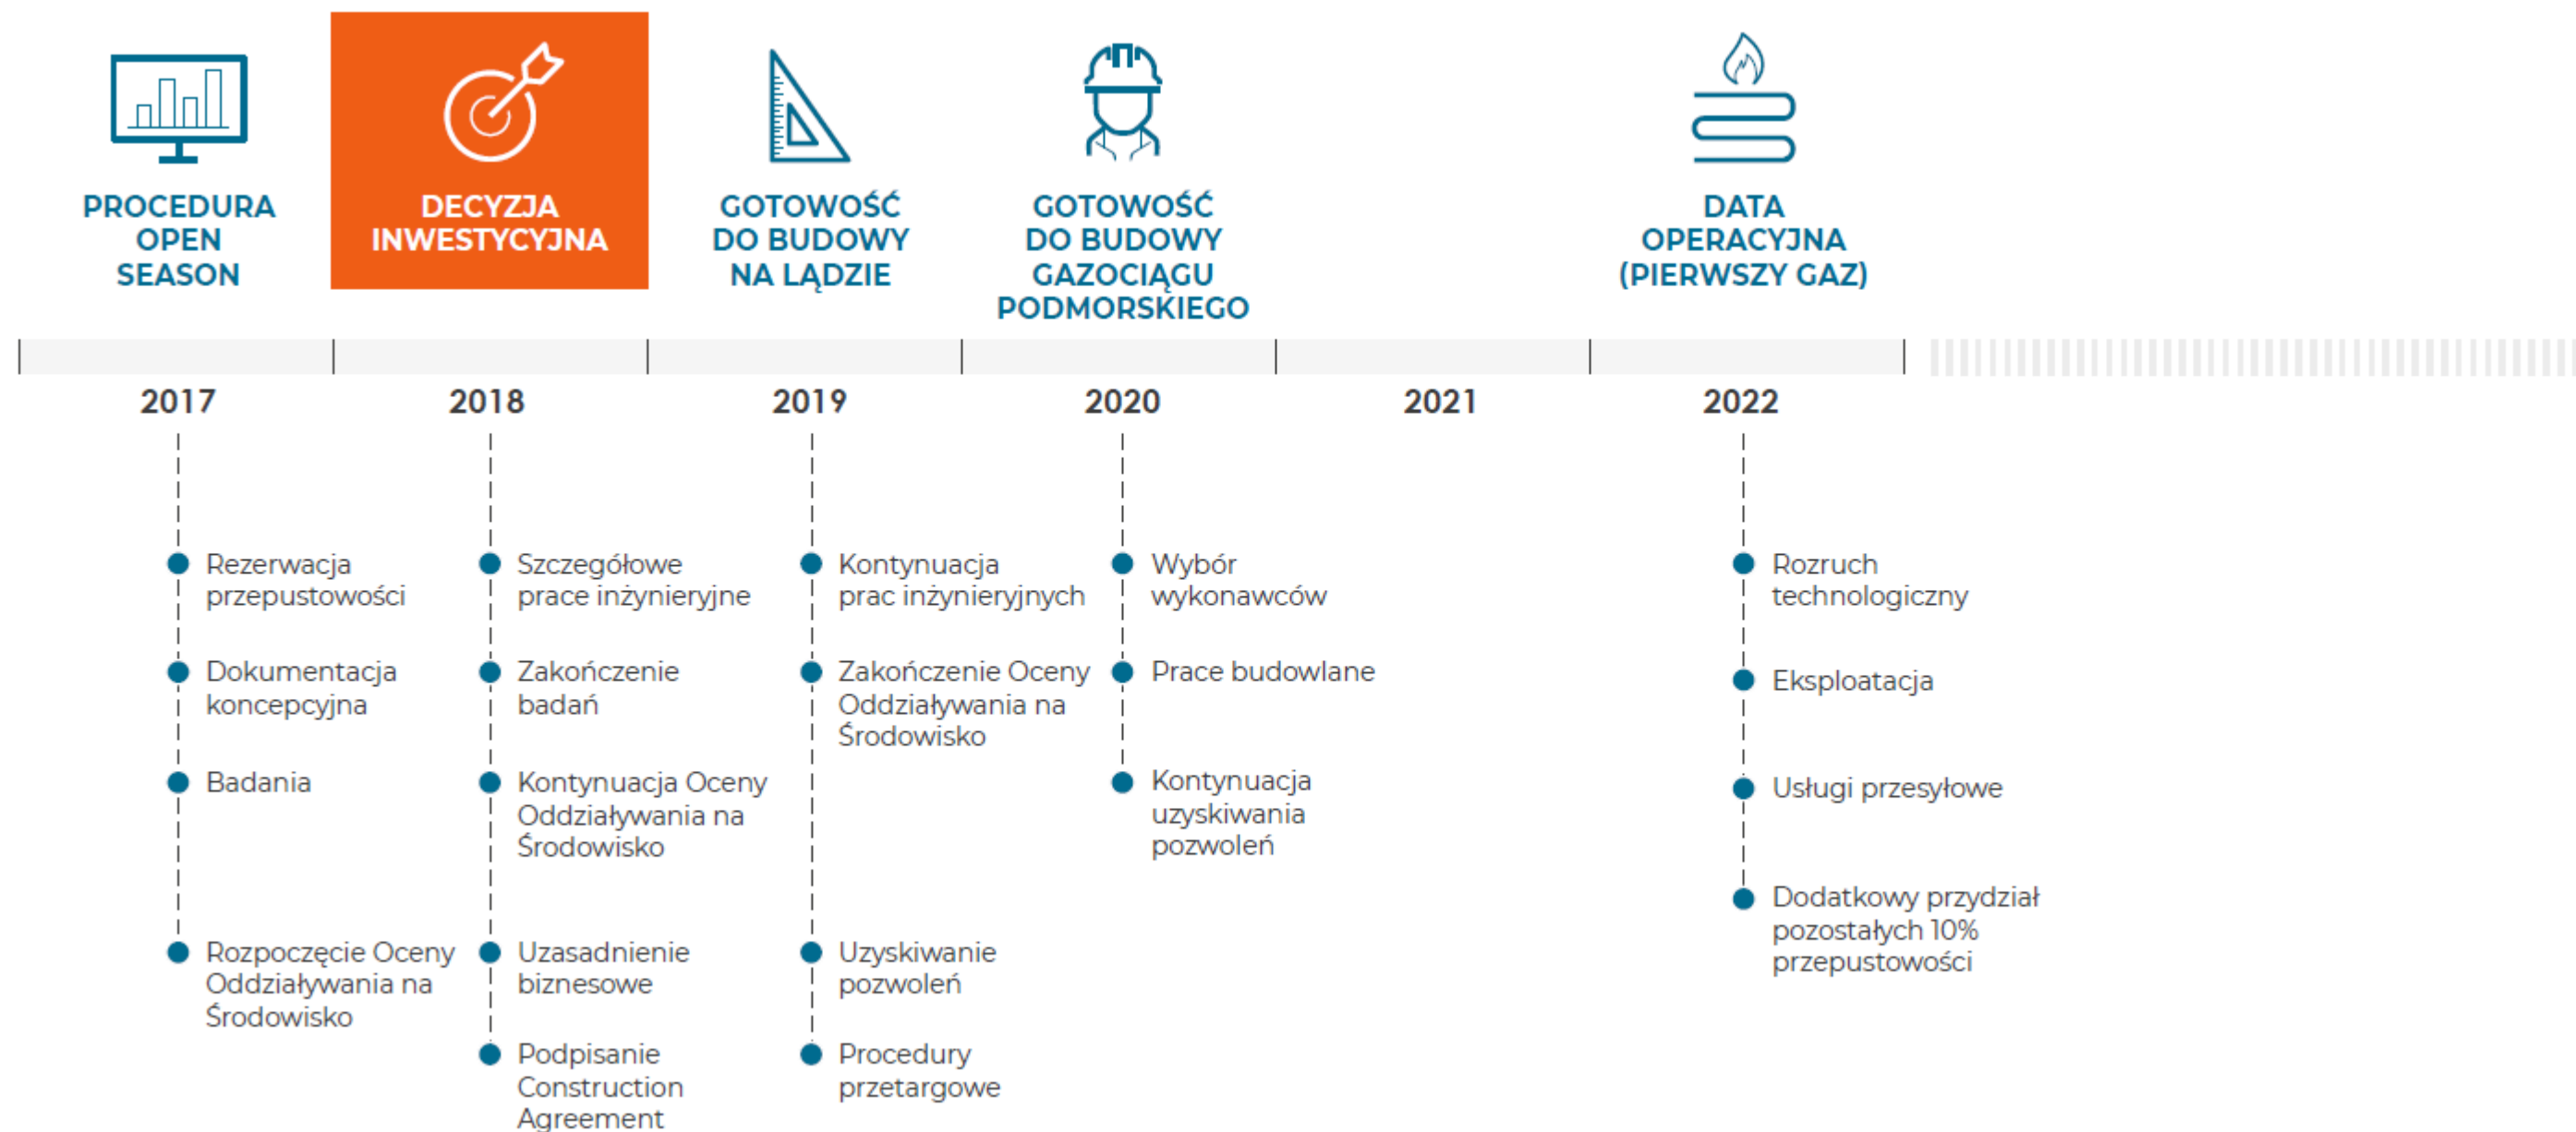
PROCEDURA OPEN SEASON

DECYZJA INWESTYCYJNA

GOTOWOŚĆ DO BUDOWY NA LĄDZIE

GOTOWOŚĆ DO BUDOWY GAZOCIĄGU PODMORSKIEGO

DATA OPERACYJNA (PIERWSZY GAZ)

2017

2018

2019

2020

2021

2022

Rezerwacja przepustowości

Dokumentacja koncepcyjna

Badania

Rozpoczęcie Oceny Oddziaływania na Środowisko

Szczegółowe prace inżynieryjne

Zakończenie badań

Kontynuacja Oceny Oddziaływania na Środowisko

Uzasadnienie biznesowe

Podpisanie Construction Agreement

Kontynuacja prac inżynieryjnych

Zakończenie Oceny Oddziaływania na Środowisko

Uzyskiwanie pozwoleń

Procedury przetargowe

Wybór wykonawców

Prace budowlane

Kontynuacja uzyskiwania pozwoleń

Rozruch technologiczny

Eksploatacja

Usługi przesyłowe

Dodatkowy przydział pozostałych 10% przepustowości